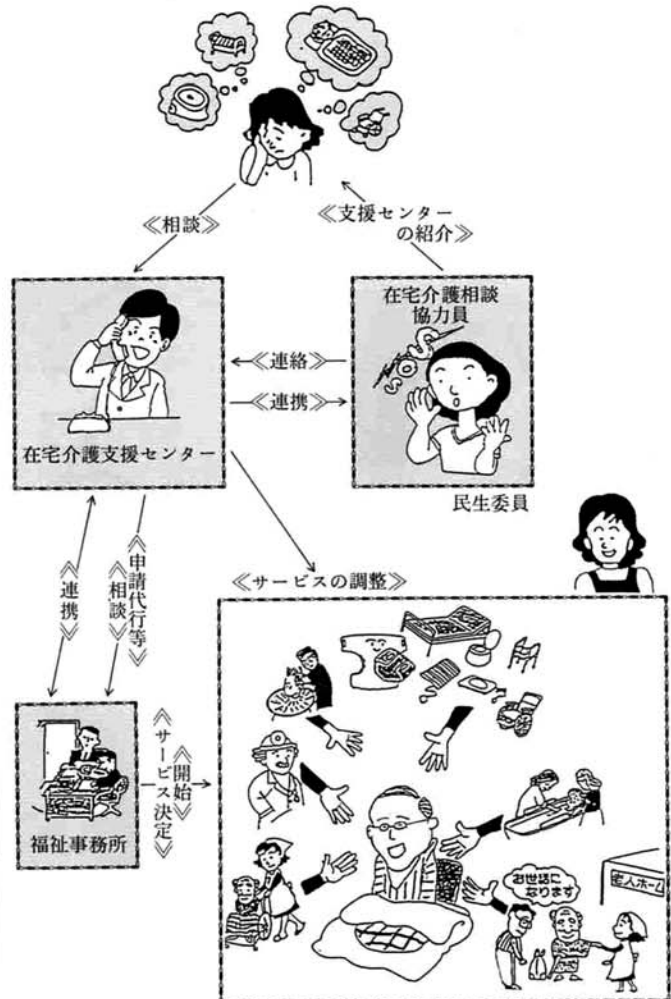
《相談》

《支援センターの紹介》

在宅介護相談協力員

SOS

《連絡》

《連携》

在宅介護支援センター

民生委員

《連携》

《相談》

《申請代行等》

《サービスの調整》

福祉事務所

《サービス決定》

《開始》

お世話になります

老人ホーム